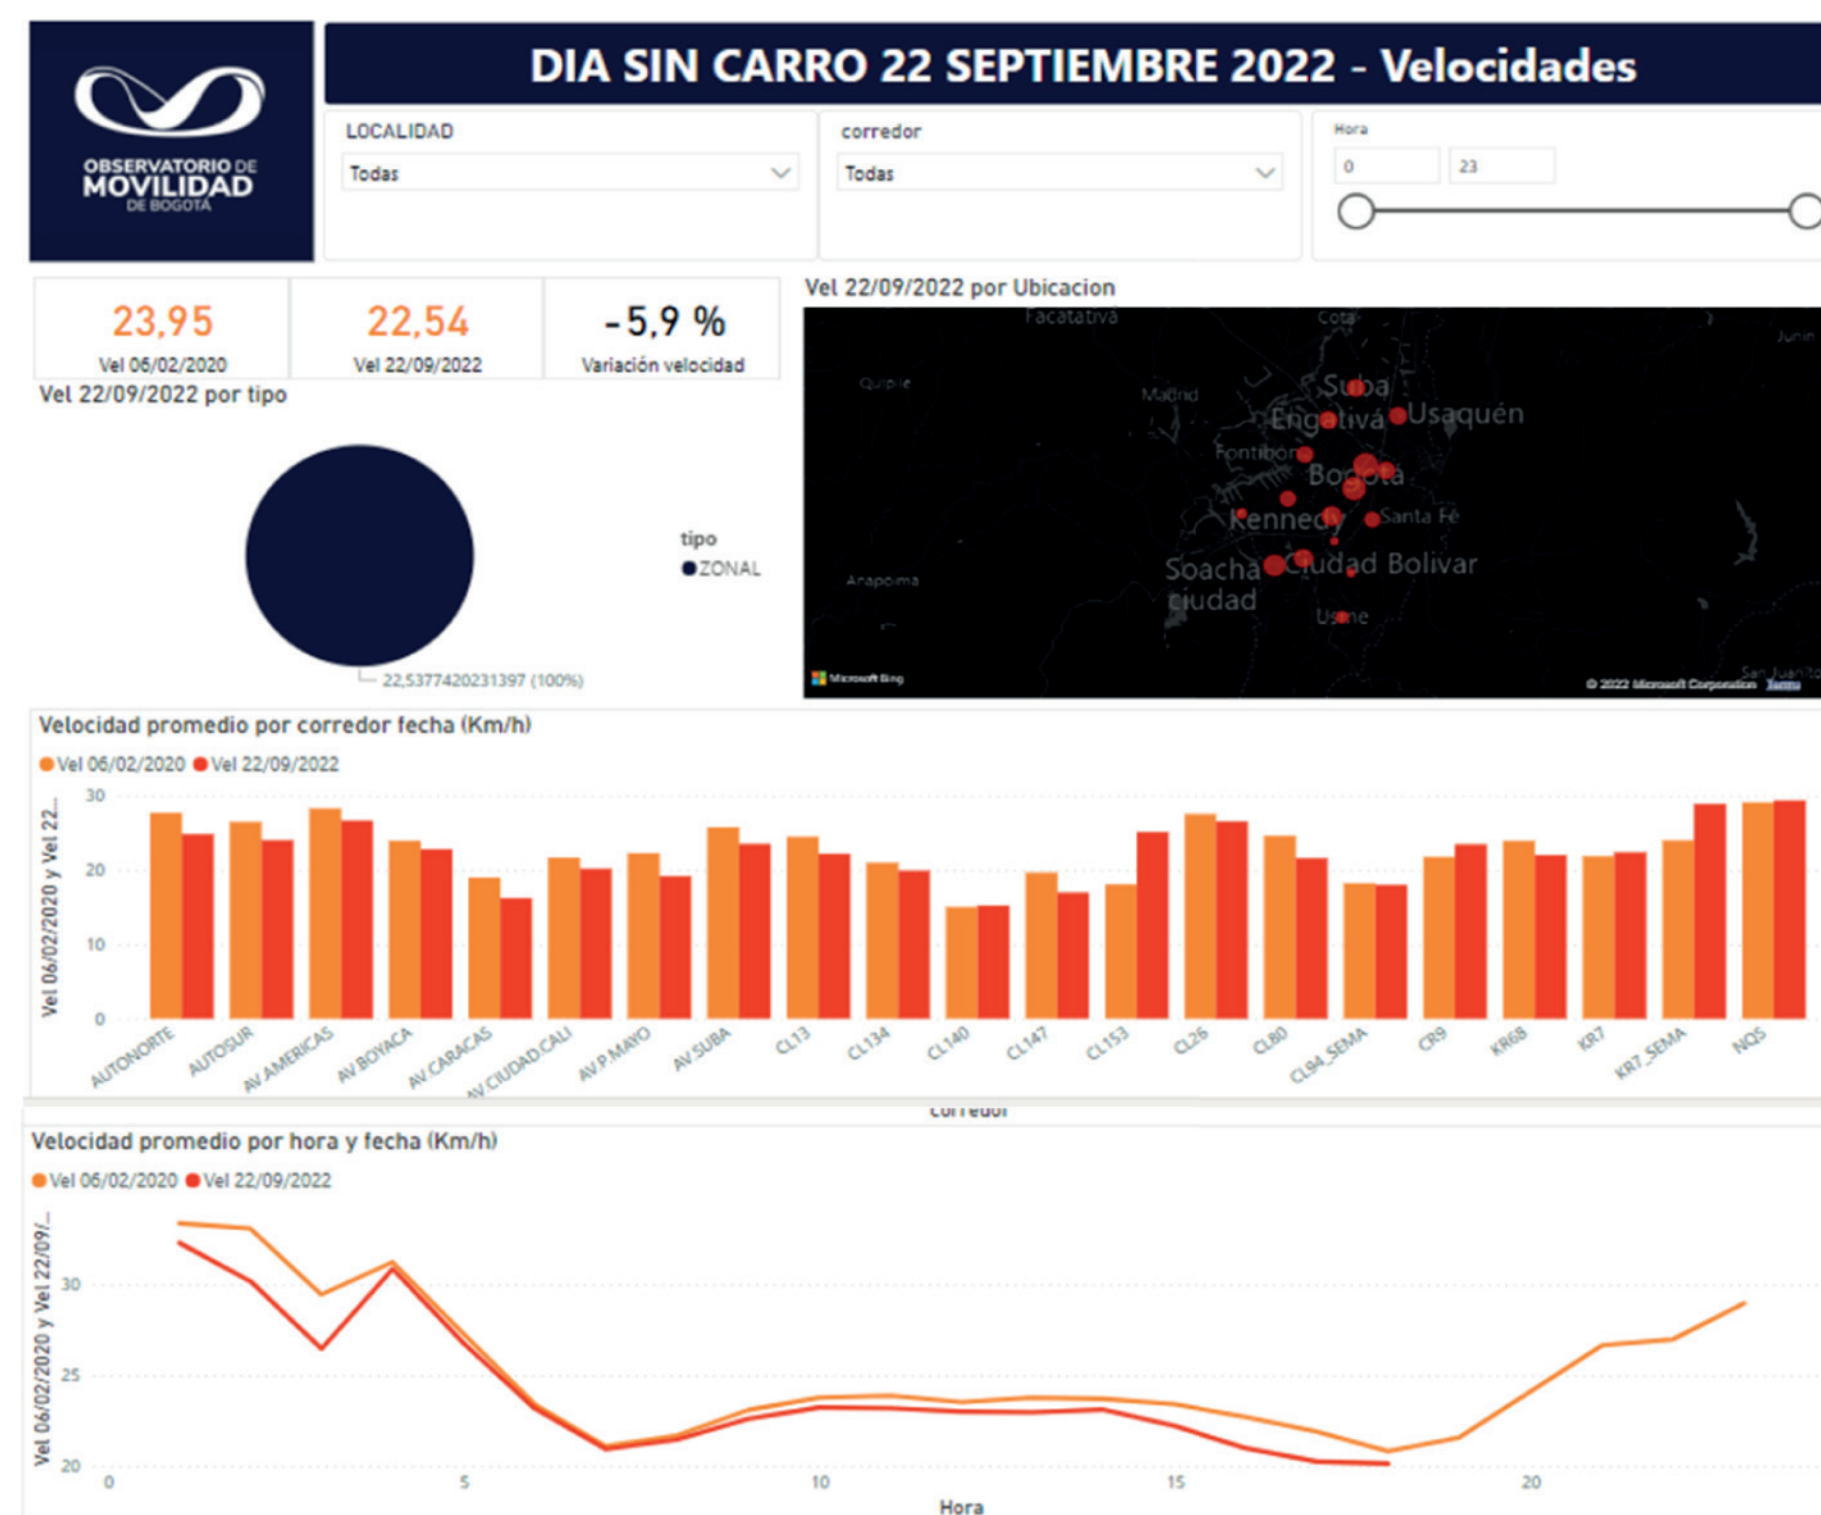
OBSERVATORIO DE MOVILIDAD DE BOGOTÁ

DIA SIN CARRO 22 SEPTIEMBRE 2022 - Velocidades

LOCALIDAD
Todas

corredor
Todas

Hora
0
23

23,95
Vel 06/02/2020

22,54
Vel 22/09/2022

-5,9 %
Variación velocidad

Vel 22/09/2022 por tipo

tipo
ZONAL

22,5377420231397 (100%)

Vel 22/09/2022 por Ubicacion

Facatativá
Cota
Junín
Quipile
Madrid
Suba
Engativá
Usaquén
Fontibón
Bogotá
Kennedy
Santa Fe
Soacha
Ciudad Bolivar
Ciudad
Anapoima
Usme
San Juanito
Microsoft Bing
© 2022 Microsoft Corporation Terms

Velocidad promedio por corredor fecha (Km/h)
Vel 06/02/2020 Vel 22/09/2022

Vel 06/02/2020 y Vel 22...
30
20
10
0

AUTONORTE
AUTOSUR
AV AMERICAS
AV BOYACA
AV CARACAS
AV CIUDAD CALI
AV P MAYO
AV SUBA
CL13
CL134
CL140
CL147
CL153
CL26
CL80
CL94_SEMA
CR9
KR68
KR7
KR7_SEMA
NQS

corredor

Velocidad promedio por hora y fecha (Km/h)
Vel 06/02/2020 Vel 22/09/2022

Vel 06/02/2020 y Vel 22/09/...
30
25
20

0
5
10
15
20
Hora